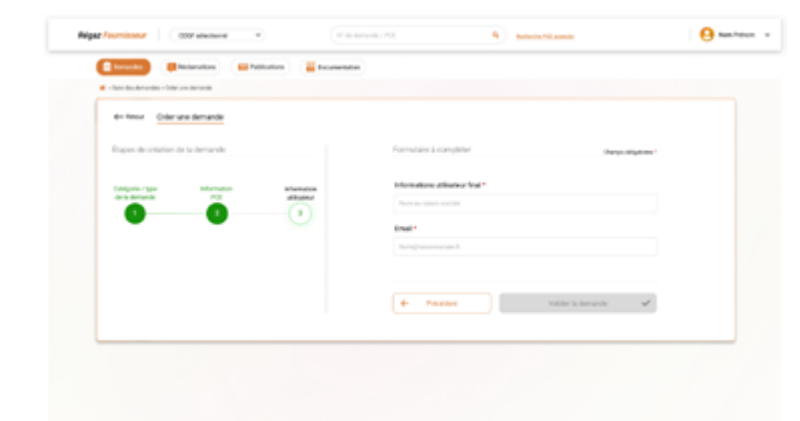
Régaz Fournisseur | CODF sélectionné | N° de demande / PCE | Recherche PCE avancée | Nom Prénom

Demandes | Réclamations | Publications | Documentation

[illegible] > Suivi des demandes > Créer une demande

← Retour | Créer une demande

Étapes de création de la demande

Catégorie / type de la demande
1

Information PCE
2

Information utilisateur
3

Formulaire à compléter

Champs obligatoires *

Informations utilisateur final *
Nom ou raison sociale

Email *
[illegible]

← Précédent

Valider la demande ✓